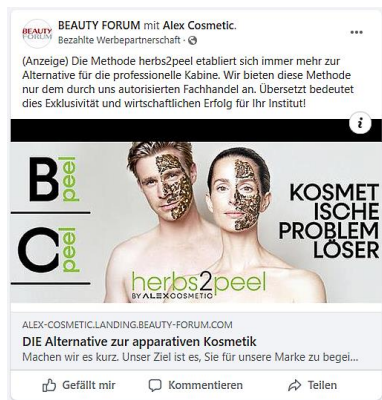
BEAUTY FORUM

BEAUTY FORUM mit Alex Cosmetic.
Bezahlte Werbepartnerschaft · 

•••

(Anzeige) Die Methode herbs2peel etabliert sich immer mehr zur Alternative für die professionelle Kabine. Wir bieten diese Methode nur dem durch uns autorisierten Fachhandel an. Übersetzt bedeutet dies Exklusivität und wirtschaftlichen Erfolg für Ihr Institut!

i

B peel

C peel

KOSMET ISCHE PROBLEM LÖSER

herbs2peel
BY ALEXCOSMETIC

ALEX-COSMETIC.LANDING.BEAUTY-FORUM.COM
DIE Alternative zur apparativen Kosmetik
Machen wir es kurz. Unser Ziel ist es, Sie für unsere Marke zu begei...

Gefällt mir   Kommentieren   Teilen